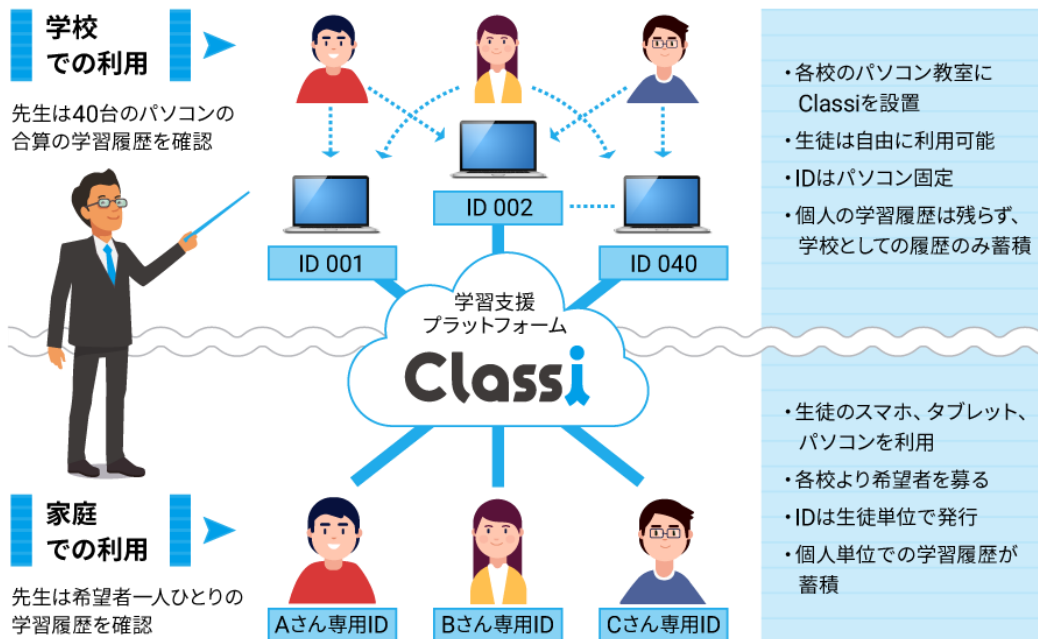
学校
での利用

先生は40台のパソコンの合算の学習履歴を確認

ID 002

ID 001

ID 040

・各校のパソコン教室にClassiを設置
・生徒は自由に利用可能
・IDはパソコン固定
・個人の学習履歴は残らず、学校としての履歴のみ蓄積

学習支援
プラットフォーム
Classi

・生徒のスマホ、タブレット、パソコンを利用
・各校より希望者を募る
・IDは生徒単位で発行
・個人単位での学習履歴が蓄積

家庭
での利用

先生は希望者一人ひとりの学習履歴を確認

Aさん専用ID

Bさん専用ID

Cさん専用ID